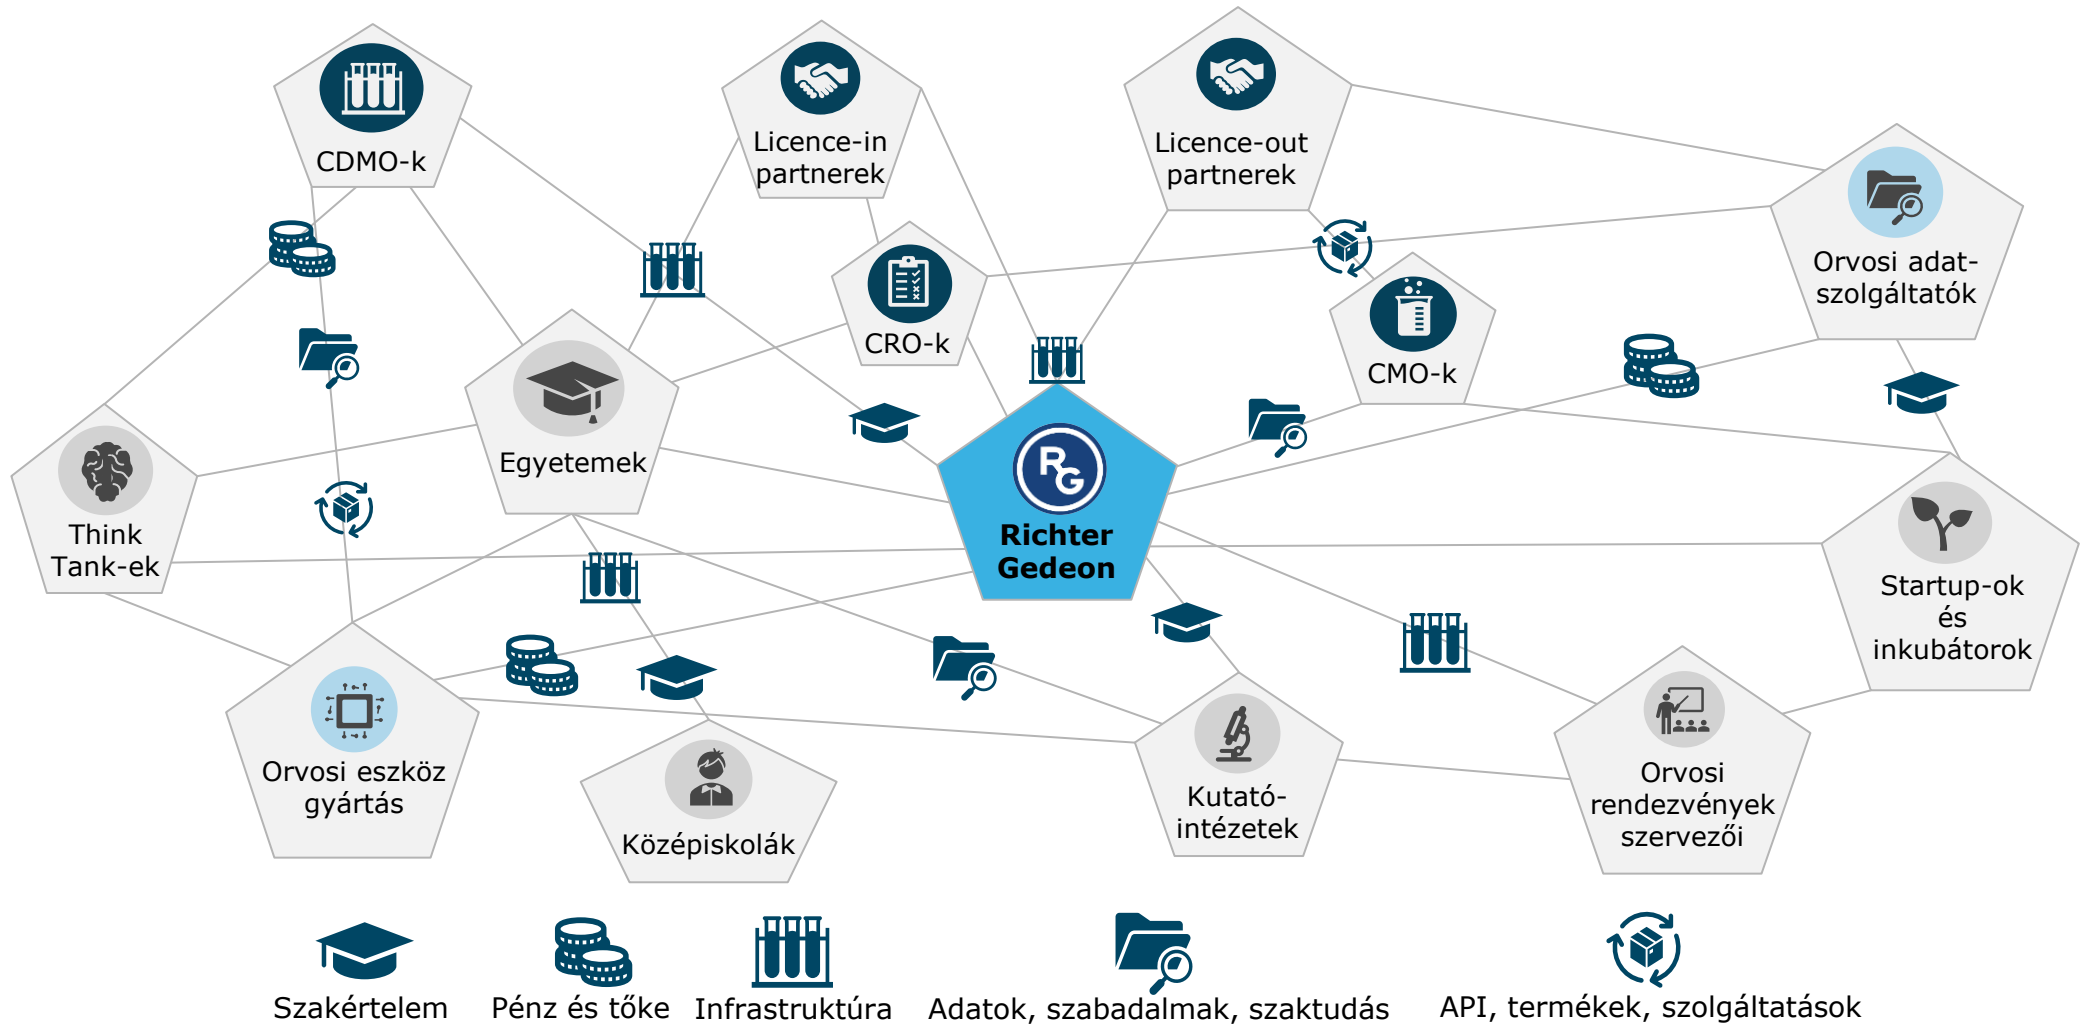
CDMO-k

Licence-in partnerek

Licence-out partnerek

Orvosi adat-szolgáltatók

CRO-k

CMO-k

Egyetemek

Think Tank-ek

RG

Richter Gedeon

Startup-ok és inkubátorok

Orvosi eszköz gyártás

Középiskolák

Kutató-intézetek

Orvosi rendezvények szervezői

Szakértelem

Pénz és tőke

Infrastruktúra

Adatok, szabadalmak, szaktudás

API, termékek, szolgáltatások